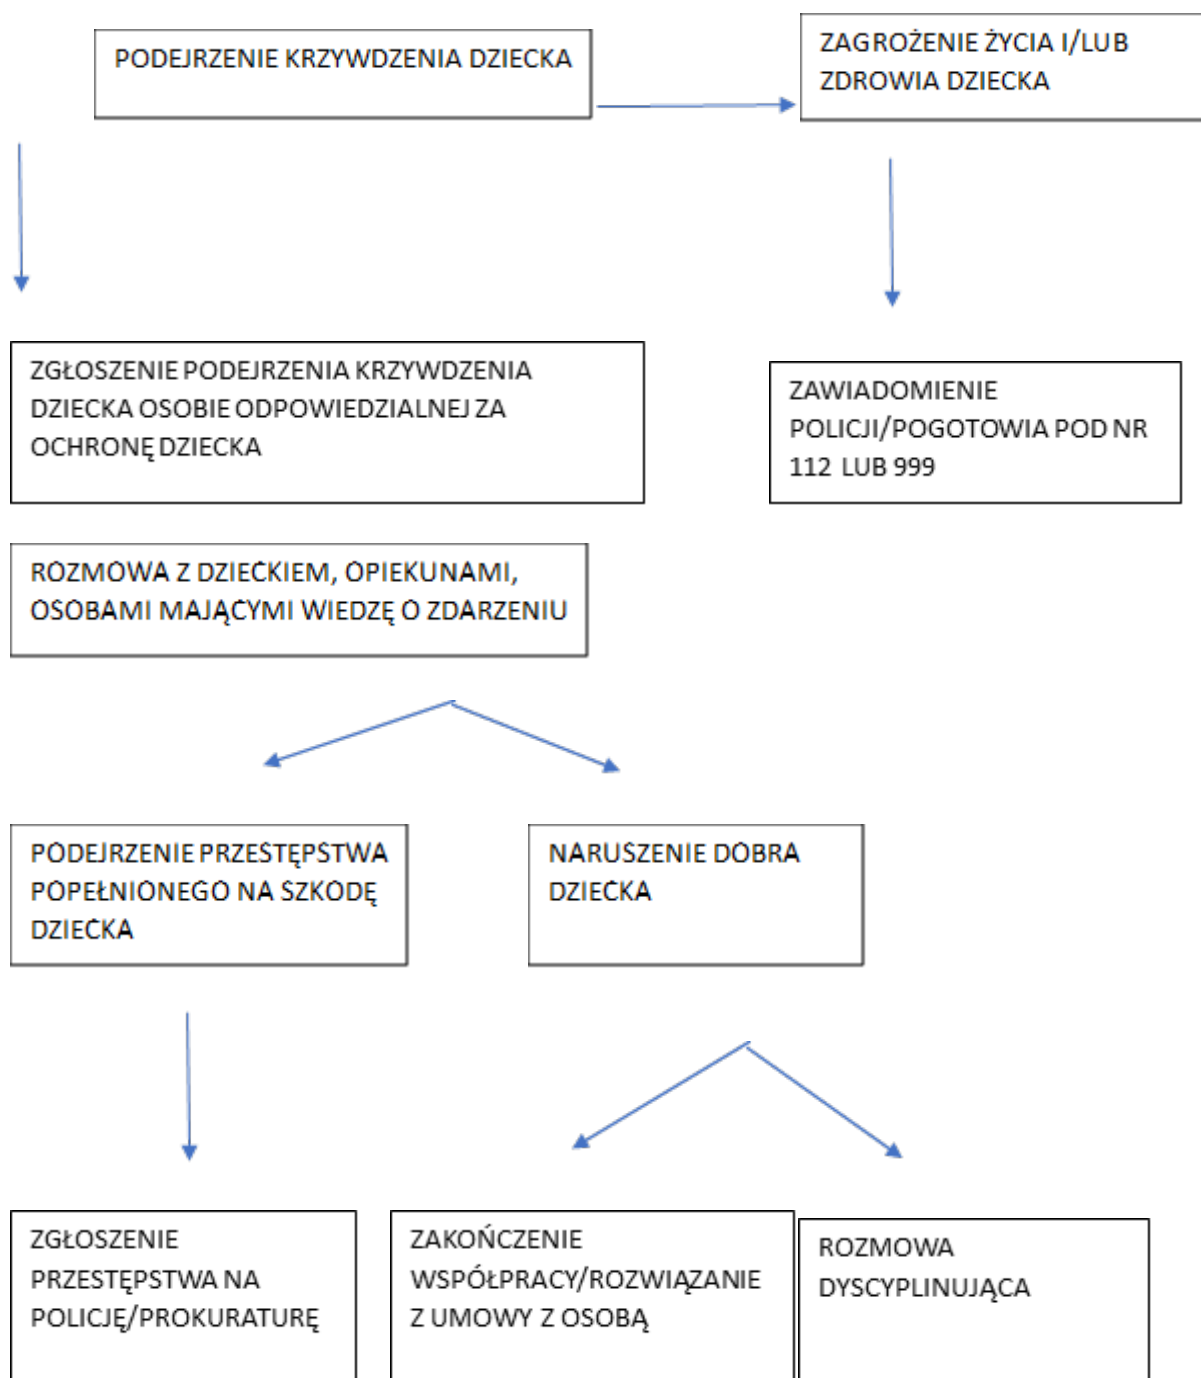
PODEJRZENIE KRZYWDZENIA DZIECKA

ZAGROŻENIE ŻYCIA I/LUB ZDROWIA DZIECKA

ZGŁOSZENIE PODEJRZENIA KRZYWDZENIA DZIECKA OSOBIE ODPOWIEDZIALNEJ ZA OCHRONĘ DZIECKA

ZAWIADOMIENIE POLICJI/POGOTOWIA POD NR 112 LUB 999

ROZMOWA Z DZIECKIEM, OPIEKUNAMI, OSOBAMI MAJĄCYMI WIEDZĘ O ZDARZENIU

PODEJRZENIE PRZESTĘPSTWA POPEŁNIONEGO NA SZKODĘ DZIECKA

NARUSZENIE DOBRA DZIECKA

ZGŁOSZENIE PRZESTĘPSTWA NA POLICJĘ/PROKURATURĘ

ZAKOŃCZENIE WSPÓŁPRACY/ROZWIĄZANIE Z UMOWY Z OSOBĄ

ROZMOWA DYSCYPLINUJĄCA